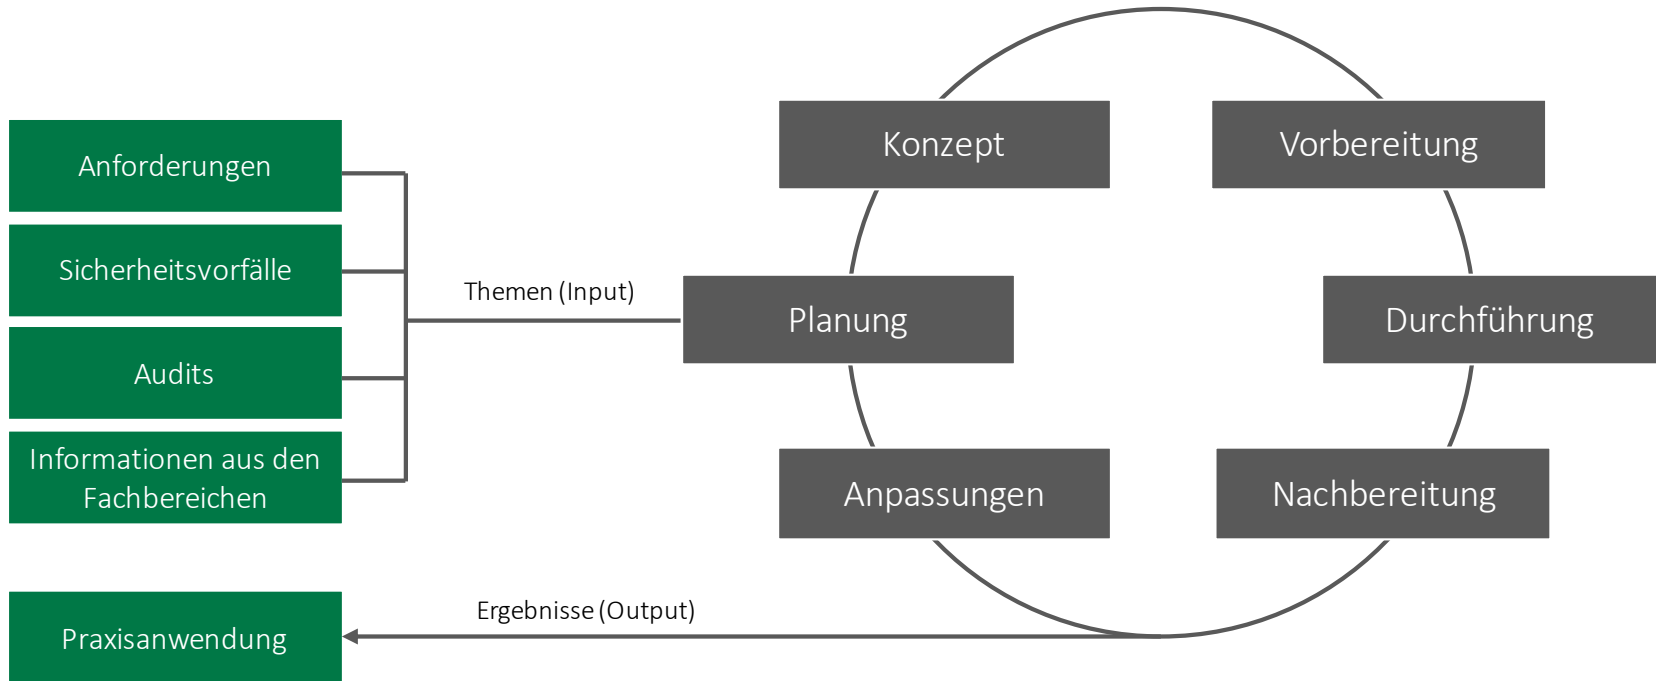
Anforderungen

Sicherheitsvorfälle

Audits

Informationen aus den Fachbereichen

Themen (Input)

Konzept

Vorbereitung

Planung

Durchführung

Anpassungen

Nachbereitung

Ergebnisse (Output)

Praxisanwendung